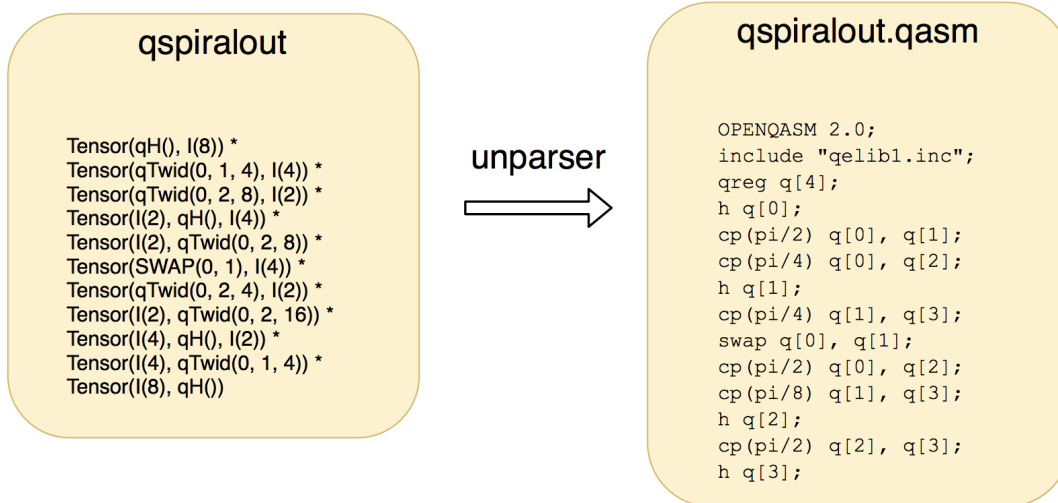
qspiralout

Tensor(qH(), I(8)) *
Tensor(qTwid(0, 1, 4), I(4)) *
Tensor(qTwid(0, 2, 8), I(2)) *
Tensor(I(2), qH(), I(4)) *
Tensor(I(2), qTwid(0, 2, 8)) *
Tensor(SWAP(0, 1), I(4)) *
Tensor(qTwid(0, 2, 4), I(2)) *
Tensor(I(2), qTwid(0, 2, 16)) *
Tensor(I(4), qH(), I(2)) *
Tensor(I(4), qTwid(0, 1, 4)) *
Tensor(I(8), qH())

unparser

qspiralout.qasm

OPENQASM 2.0;
include "qelib1.inc";
qreg q[4];
h q[0];
cp(pi/2) q[0], q[1];
cp(pi/4) q[0], q[2];
h q[1];
cp(pi/4) q[1], q[3];
swap q[0], q[1];
cp(pi/2) q[0], q[2];
cp(pi/8) q[1], q[3];
h q[2];
cp(pi/2) q[2], q[3];
h q[3];